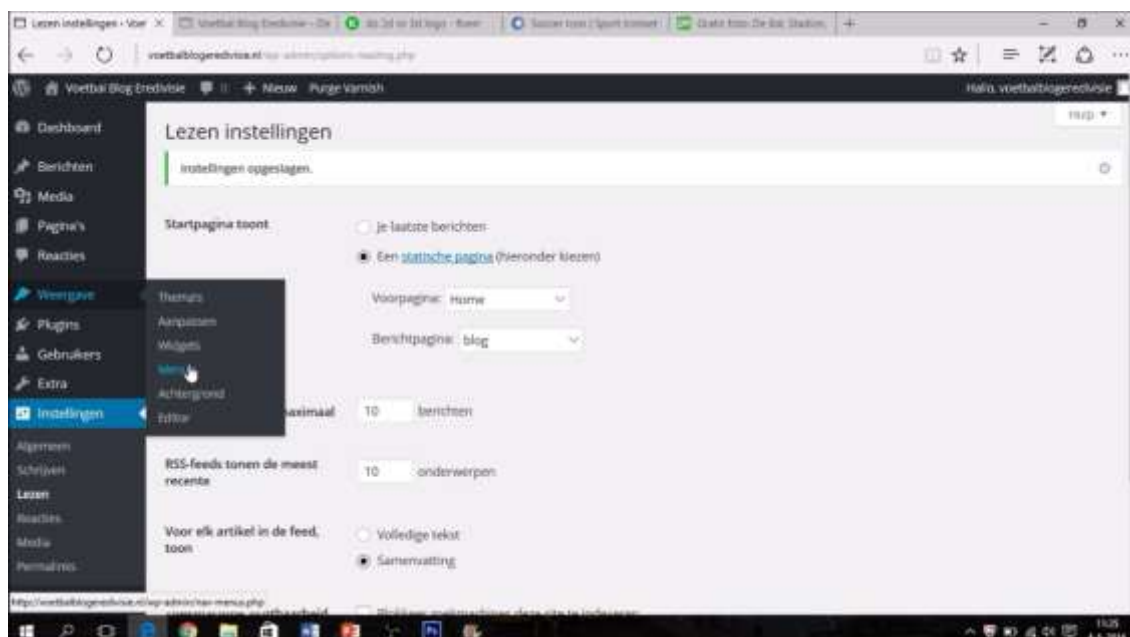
Lezen instellingen - Voe ×
voetbalblogeredivisie.nl

Voetbal Blog Eredivisie + Nieuw Purge Varnish
Hallo, voetbalblogeredivisie

Dashboard
Berichten
Media
Pagina's
Reacties
Weergave
Plugins
Gebruikers
Extra
Instellingen
Algemeen
Schrijven
Lezen
Reacties
Media
Permalinks

Thema's
Aanpassen
Widgets
Menu's
Achtergrond
Editor

Lezen instellingen
Hulp ▾

Instellingen opgeslagen.

Startpagina toont
Je laatste berichten
Een statische pagina (hieronder kiezen)
Voorpagina: Home
Berichtpagina: blog

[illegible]aximaal 10 berichten

RSS-feeds tonen de meest recente 10 onderwerpen

Voor elk artikel in de feed, toon
Volledige tekst
Samenvatting

https://voetbalblogeredivisie.nl/wp-admin/nav-menus.php
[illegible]